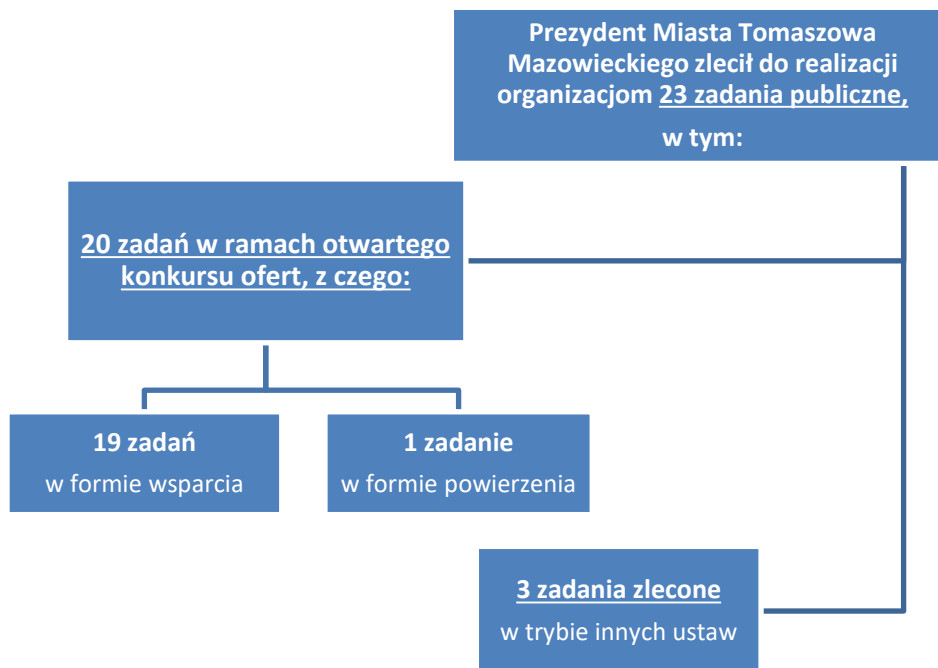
Prezydent Miasta Tomaszowa Mazowieckiego zlecił do realizacji organizacjom 23 zadania publiczne, w tym:

20 zadań w ramach otwartego konkursu ofert, z czego:

19 zadań
w formie wsparcia

1 zadanie
w formie powierzenia

3 zadania zlecone
w trybie innych ustaw